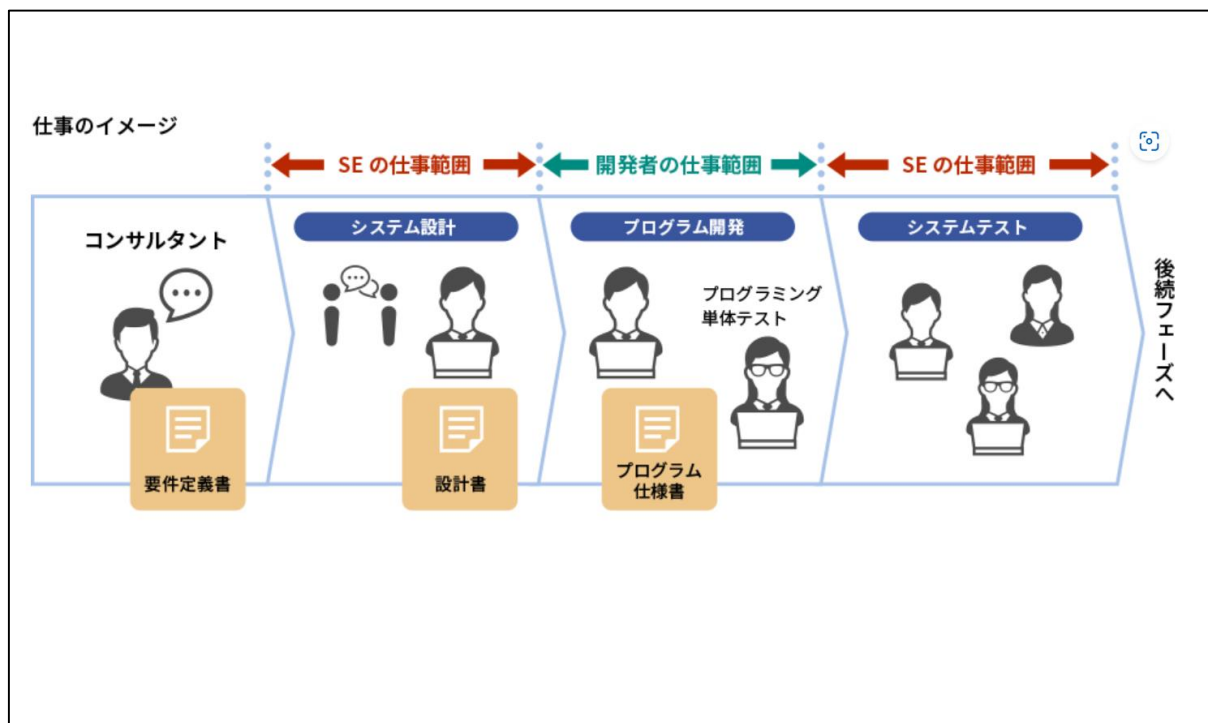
仕事のイメージ

SE の仕事範囲

開発者の仕事範囲

SE の仕事範囲

コンサルタント

要件定義書

システム設計

設計書

プログラム開発

プログラミング
単体テスト

プログラム
仕様書

システムテスト

後続フェーズへ